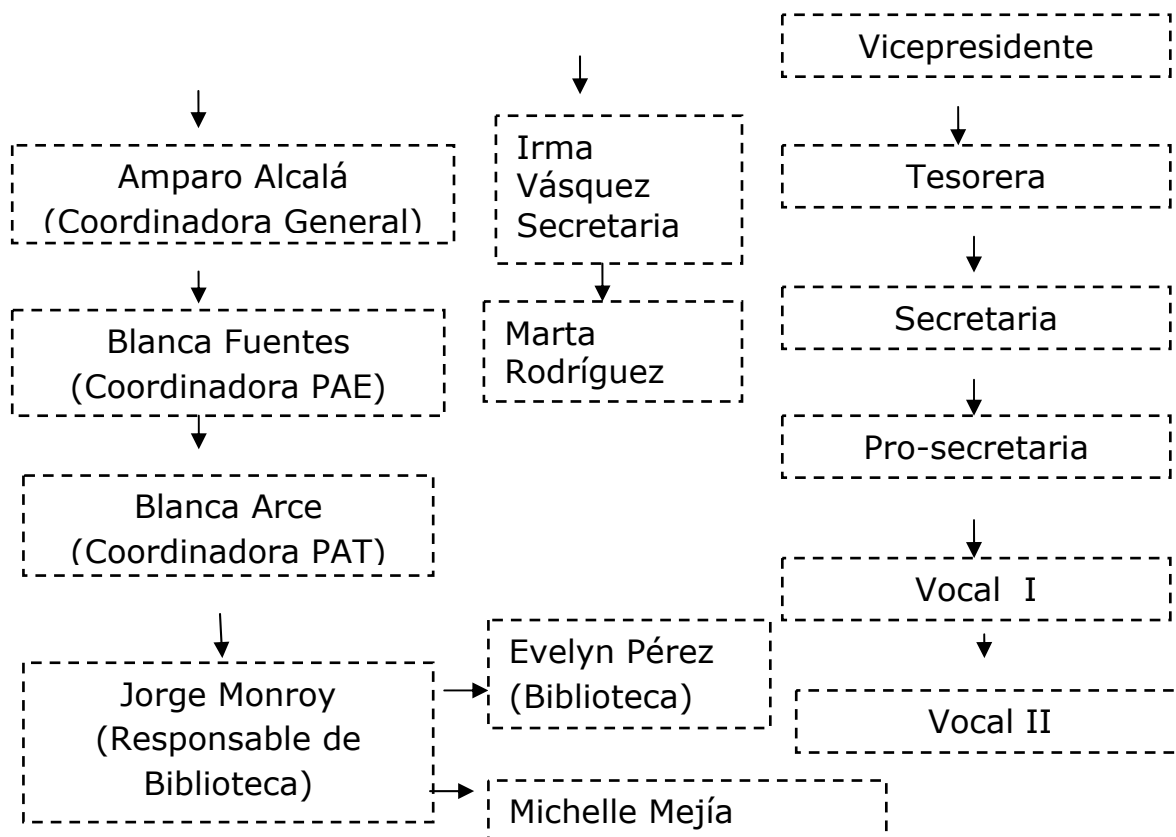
Vicepresidente

Amparo Alcalá
(Coordinadora General)

Irma
Vásquez
Secretaria

Tesorera

Blanca Fuentes
(Coordinadora PAE)

Marta
Rodríguez

Secretaria

Pro-secretaria

Blanca Arce
(Coordinadora PAT)

Vocal I

Jorge Monroy
(Responsable de
Biblioteca)

Evelyn Pérez
(Biblioteca)

Vocal II

Michelle Mejía